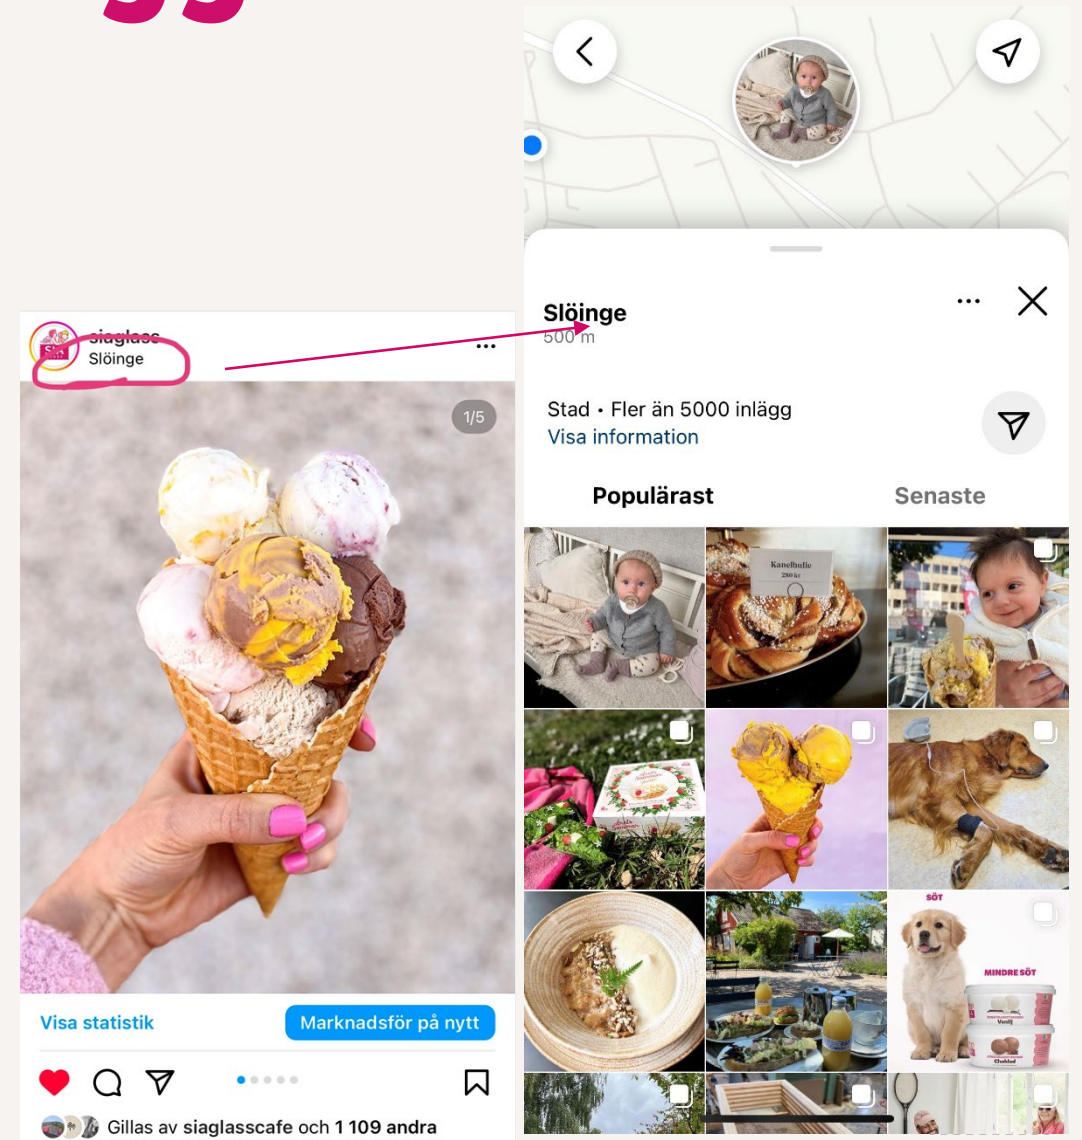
siaglass
Slöinge

1/5

Visa statistik
Marknadsför på nytt

Gillas av siaglasscafe och 1 109 andra

Slöinge
500 m

Stad • Fler än 5000 inlägg
Visa information

Populärast
Senaste

Kanelbulle

SÖT
MINDRE SÖT